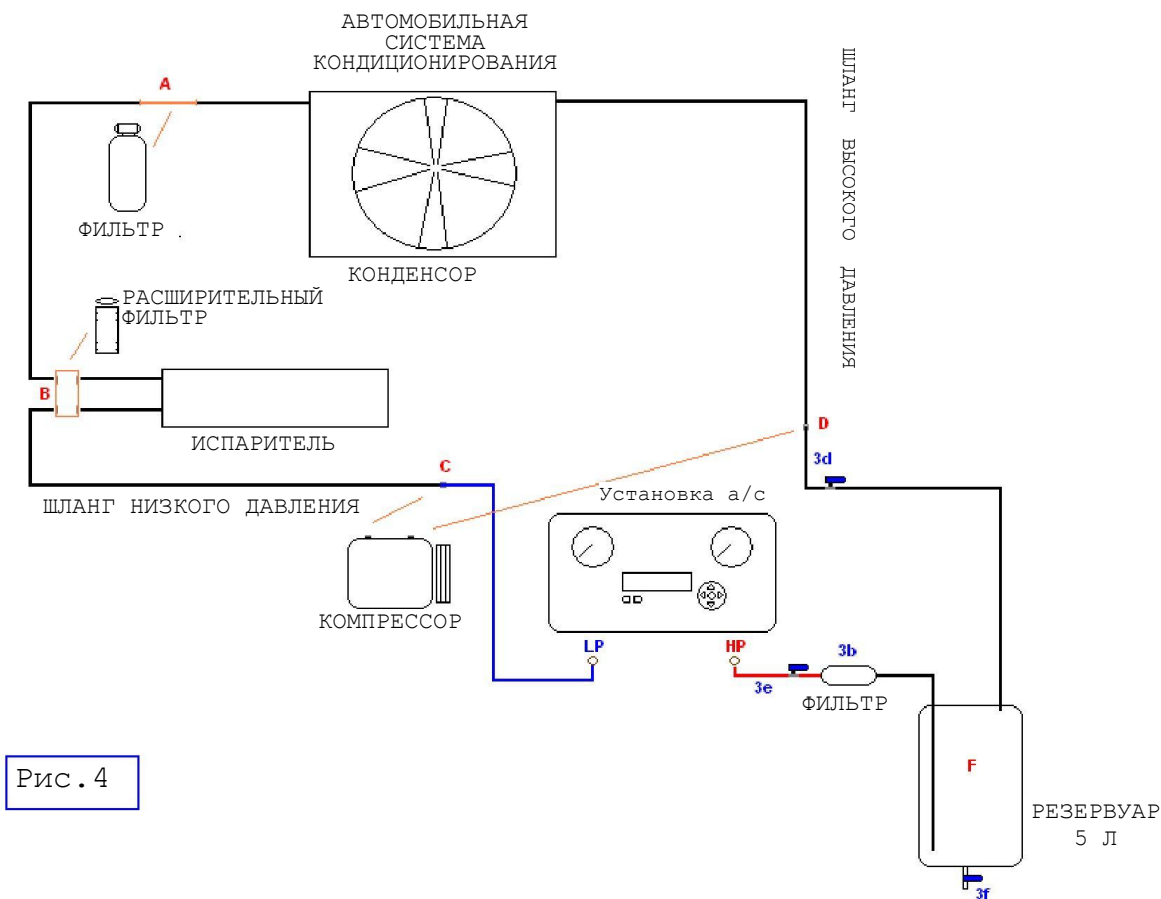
АВТОМОБИЛЬНАЯ СИСТЕМА КОНДИЦИОНИРОВАНИЯ

ШЛАНГ ВЫСОКОГО ДАВЛЕНИЯ

A

ФИЛЬТР .

КОНДЕНСОР

РАСШИРИТЕЛЬНЫЙ ФИЛЬТР

B

ИСПАРИТЕЛЬ

D

C

3d

ШЛАНГ НИЗКОГО ДАВЛЕНИЯ

Установка а/с

КОМПРЕССОР

LP

HP

3b

3e

ФИЛЬТР

F

Рис.4

РЕЗЕРВУАР 5 Л

3f